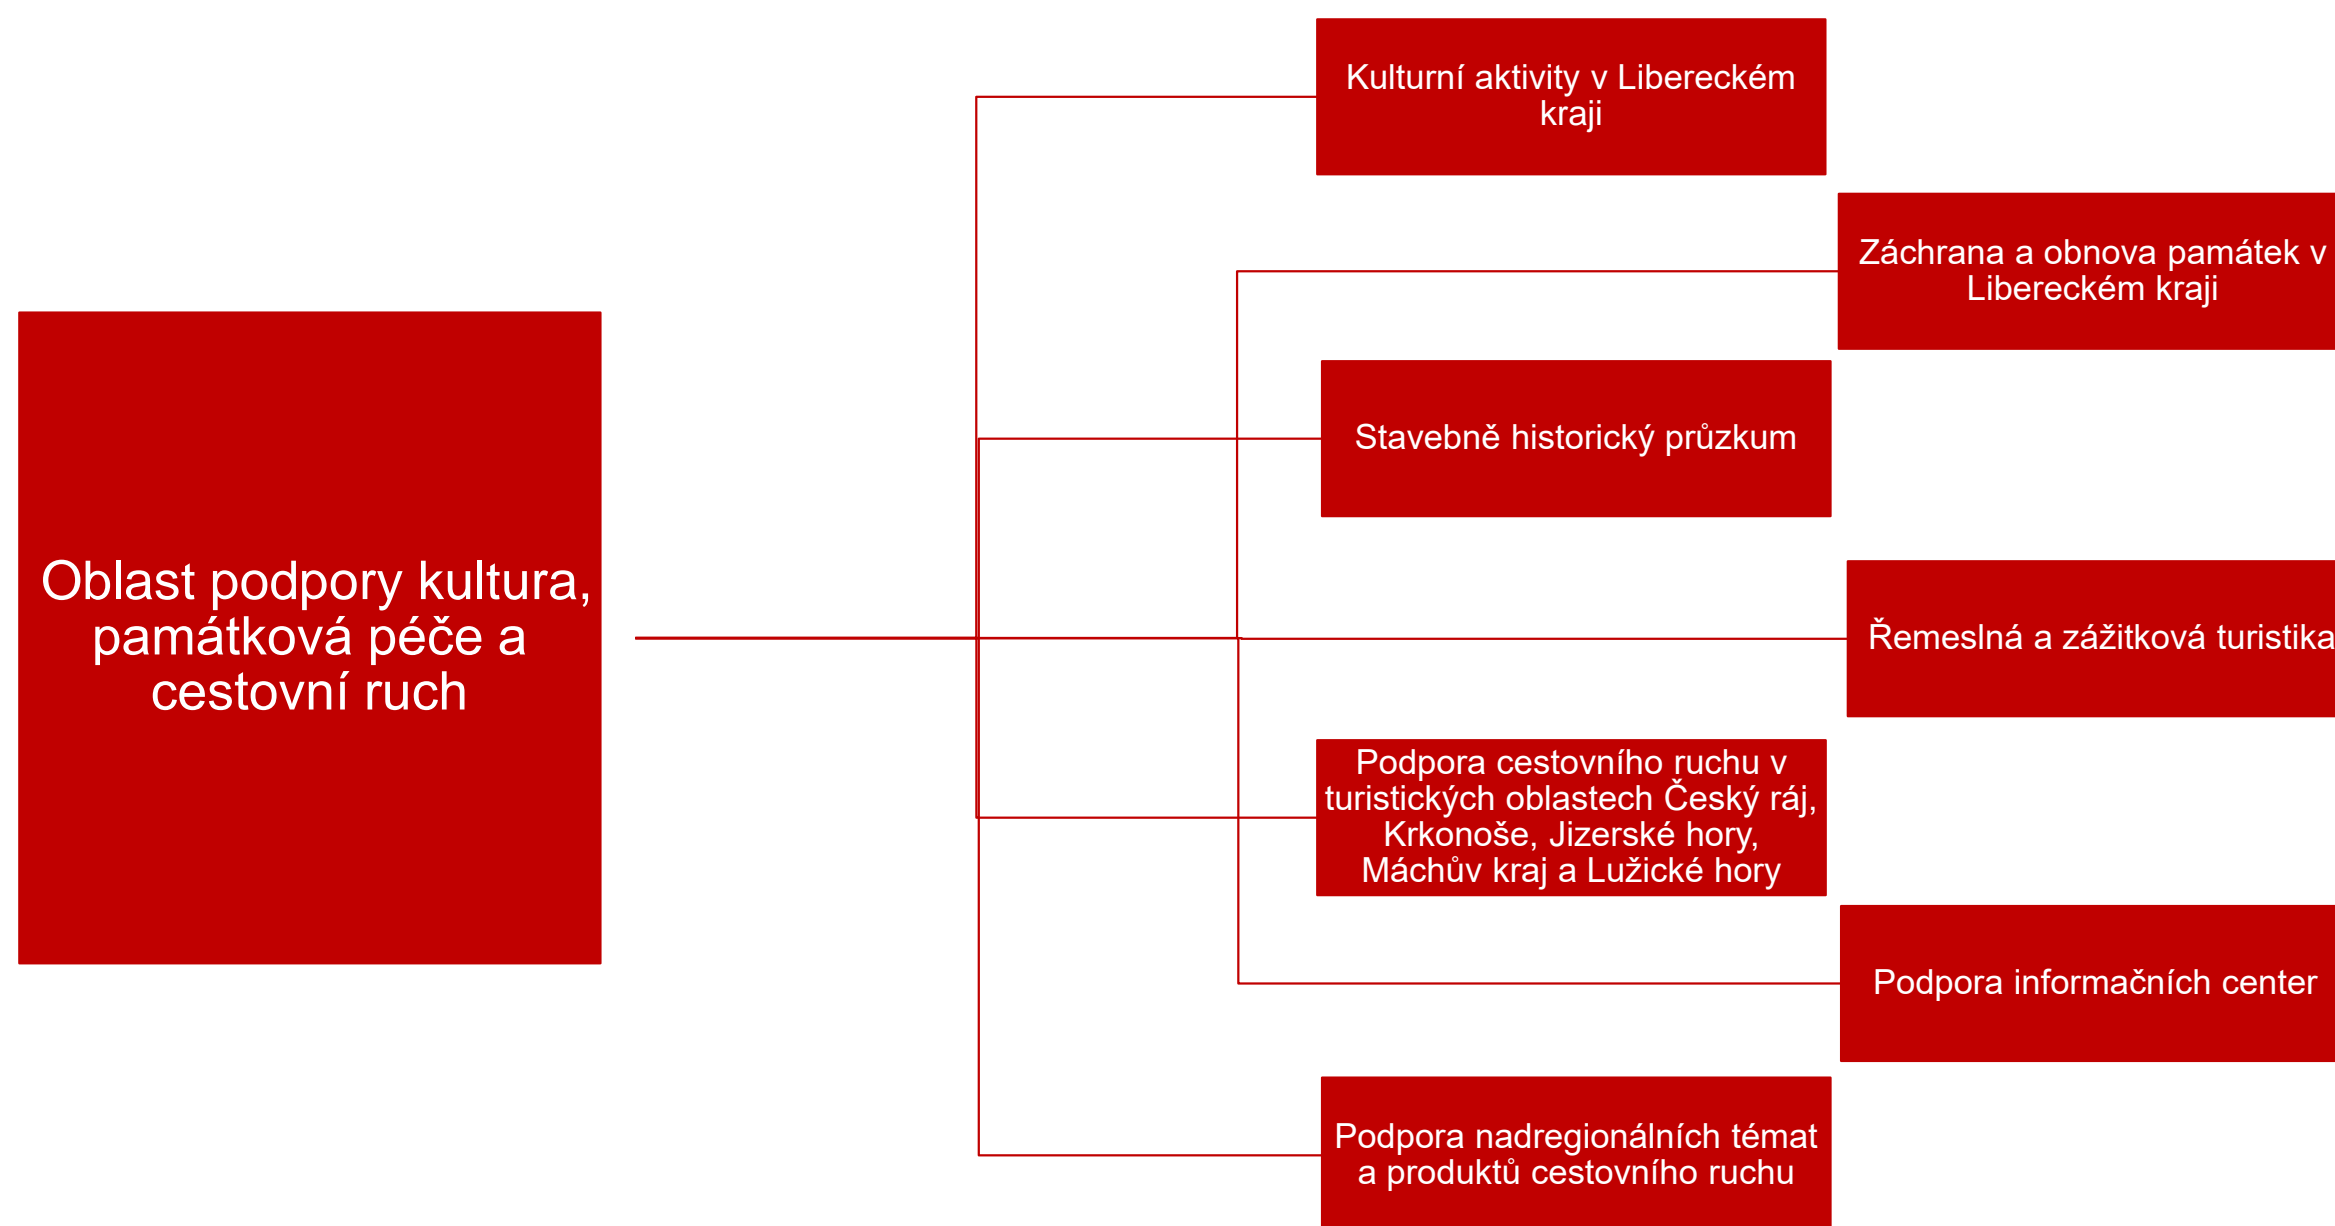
Oblast podpory kultura, památková péče a cestovní ruch

Kulturní aktivity v Libereckém kraji

Záchrana a obnova památek v Libereckém kraji

Stavebně historický průzkum

Řemeslná a zážitková turistika

Podpora cestovního ruchu v turistických oblastech Český ráj, Krkonoše, Jizerské hory, Máchův kraj a Lužické hory

Podpora informačních center

Podpora nadregionálních témat a produktů cestovního ruchu